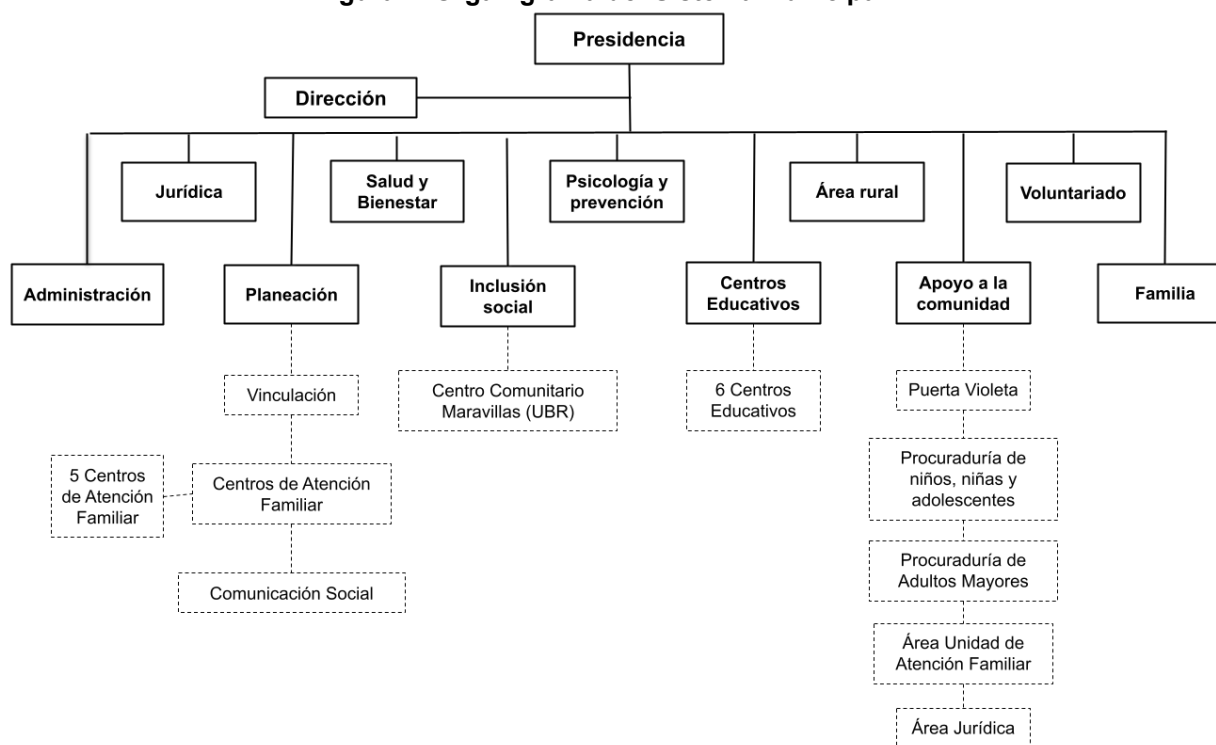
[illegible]

Presidencia

Dirección

Jurídica

Salud y Bienestar

Psicología y prevención

Área rural

Voluntariado

Administración

Planeación

Inclusión social

Centros Educativos

Apoyo a la comunidad

Familia

Vinculación

5 Centros de Atención Familiar

Centros de Atención Familiar

Comunicación Social

Centro Comunitario Maravillas (UBR)

6 Centros Educativos

Puerta Violeta

Procuraduría de niños, niñas y adolescentes

Procuraduría de Adultos Mayores

Área Unidad de Atención Familiar

Área Jurídica